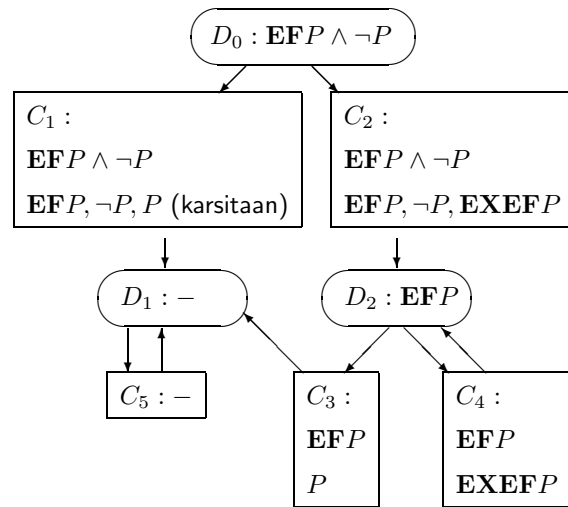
$D_0 : \mathbf{EF}P \wedge \neg P$

$C_1$ :
$\mathbf{EF}P \wedge \neg P$
$\mathbf{EF}P, \neg P, P$ (karsitaan)

$C_2$ :
$\mathbf{EF}P \wedge \neg P$
$\mathbf{EF}P, \neg P, \mathbf{EXEF}P$

$D_1 : -$

$D_2 : \mathbf{EF}P$

$C_5 : -$

$C_3$ :
$\mathbf{EF}P$
$P$

$C_4$ :
$\mathbf{EF}P$
$\mathbf{EXEF}P$